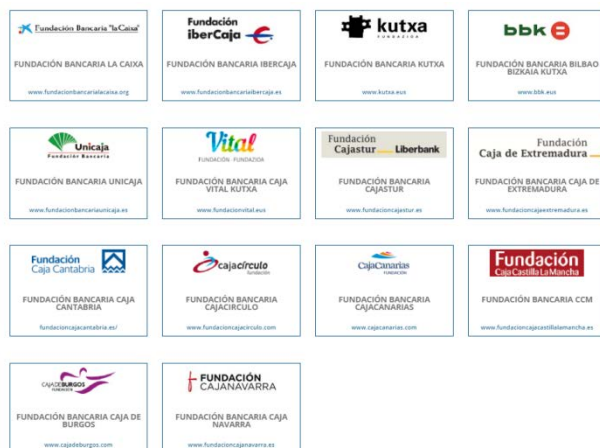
Fundación Bancaria "la Caixa"
FUNDACIÓN BANCARIA LA CAIXA
www.fundacionbancarialacaixa.org

Fundación iberCaja
FUNDACIÓN BANCARIA IBERCAJA
www.fundacionbancariaibercaja.es

kutxa FUNDAZIOA
FUNDACIÓN BANCARIA KUTXA
www.kutxa.eus

bbk
FUNDACIÓN BANCARIA BILBAO BIZKAIA KUTXA
www.bbk.eus

Unicaja Fundación Bancaria
FUNDACIÓN BANCARIA UNICAJA
www.fundacionbancariaunicaja.es

Vital FUNDACIÓN · FUNDAZIOA
FUNDACIÓN BANCARIA CAJA VITAL KUTXA
www.fundacionvital.eus

Fundación Cajastur Liberbank
FUNDACIÓN BANCARIA CAJASTUR
www.fundacioncajastur.es

Fundación Caja de Extremadura
FUNDACIÓN BANCARIA CAJA DE EXTREMADURA
www.fundacioncajaextremadura.es

Fundación Caja Cantabria
FUNDACIÓN BANCARIA CAJA CANTABRIA
fundacioncajacantabria.es/

cajacírculo fundación
FUNDACIÓN BANCARIA CAJACIRCULO
www.fundacioncajacirculo.com

CajaCanarias FUNDACIÓN
FUNDACIÓN BANCARIA CAJACANARIAS
www.cajacanarias.com

Fundación Caja Castilla La Mancha
FUNDACIÓN BANCARIA CCM
www.fundacioncajacastillalamancha.es

CAJA DE BURGOS FUNDACIÓN
FUNDACIÓN BANCARIA CAJA DE BURGOS
www.cajadeburgos.com

FUNDACIÓN CAJANAVARRA
FUNDACIÓN BANCARIA CAJA NAVARRA
www.fundacioncajanavarra.es